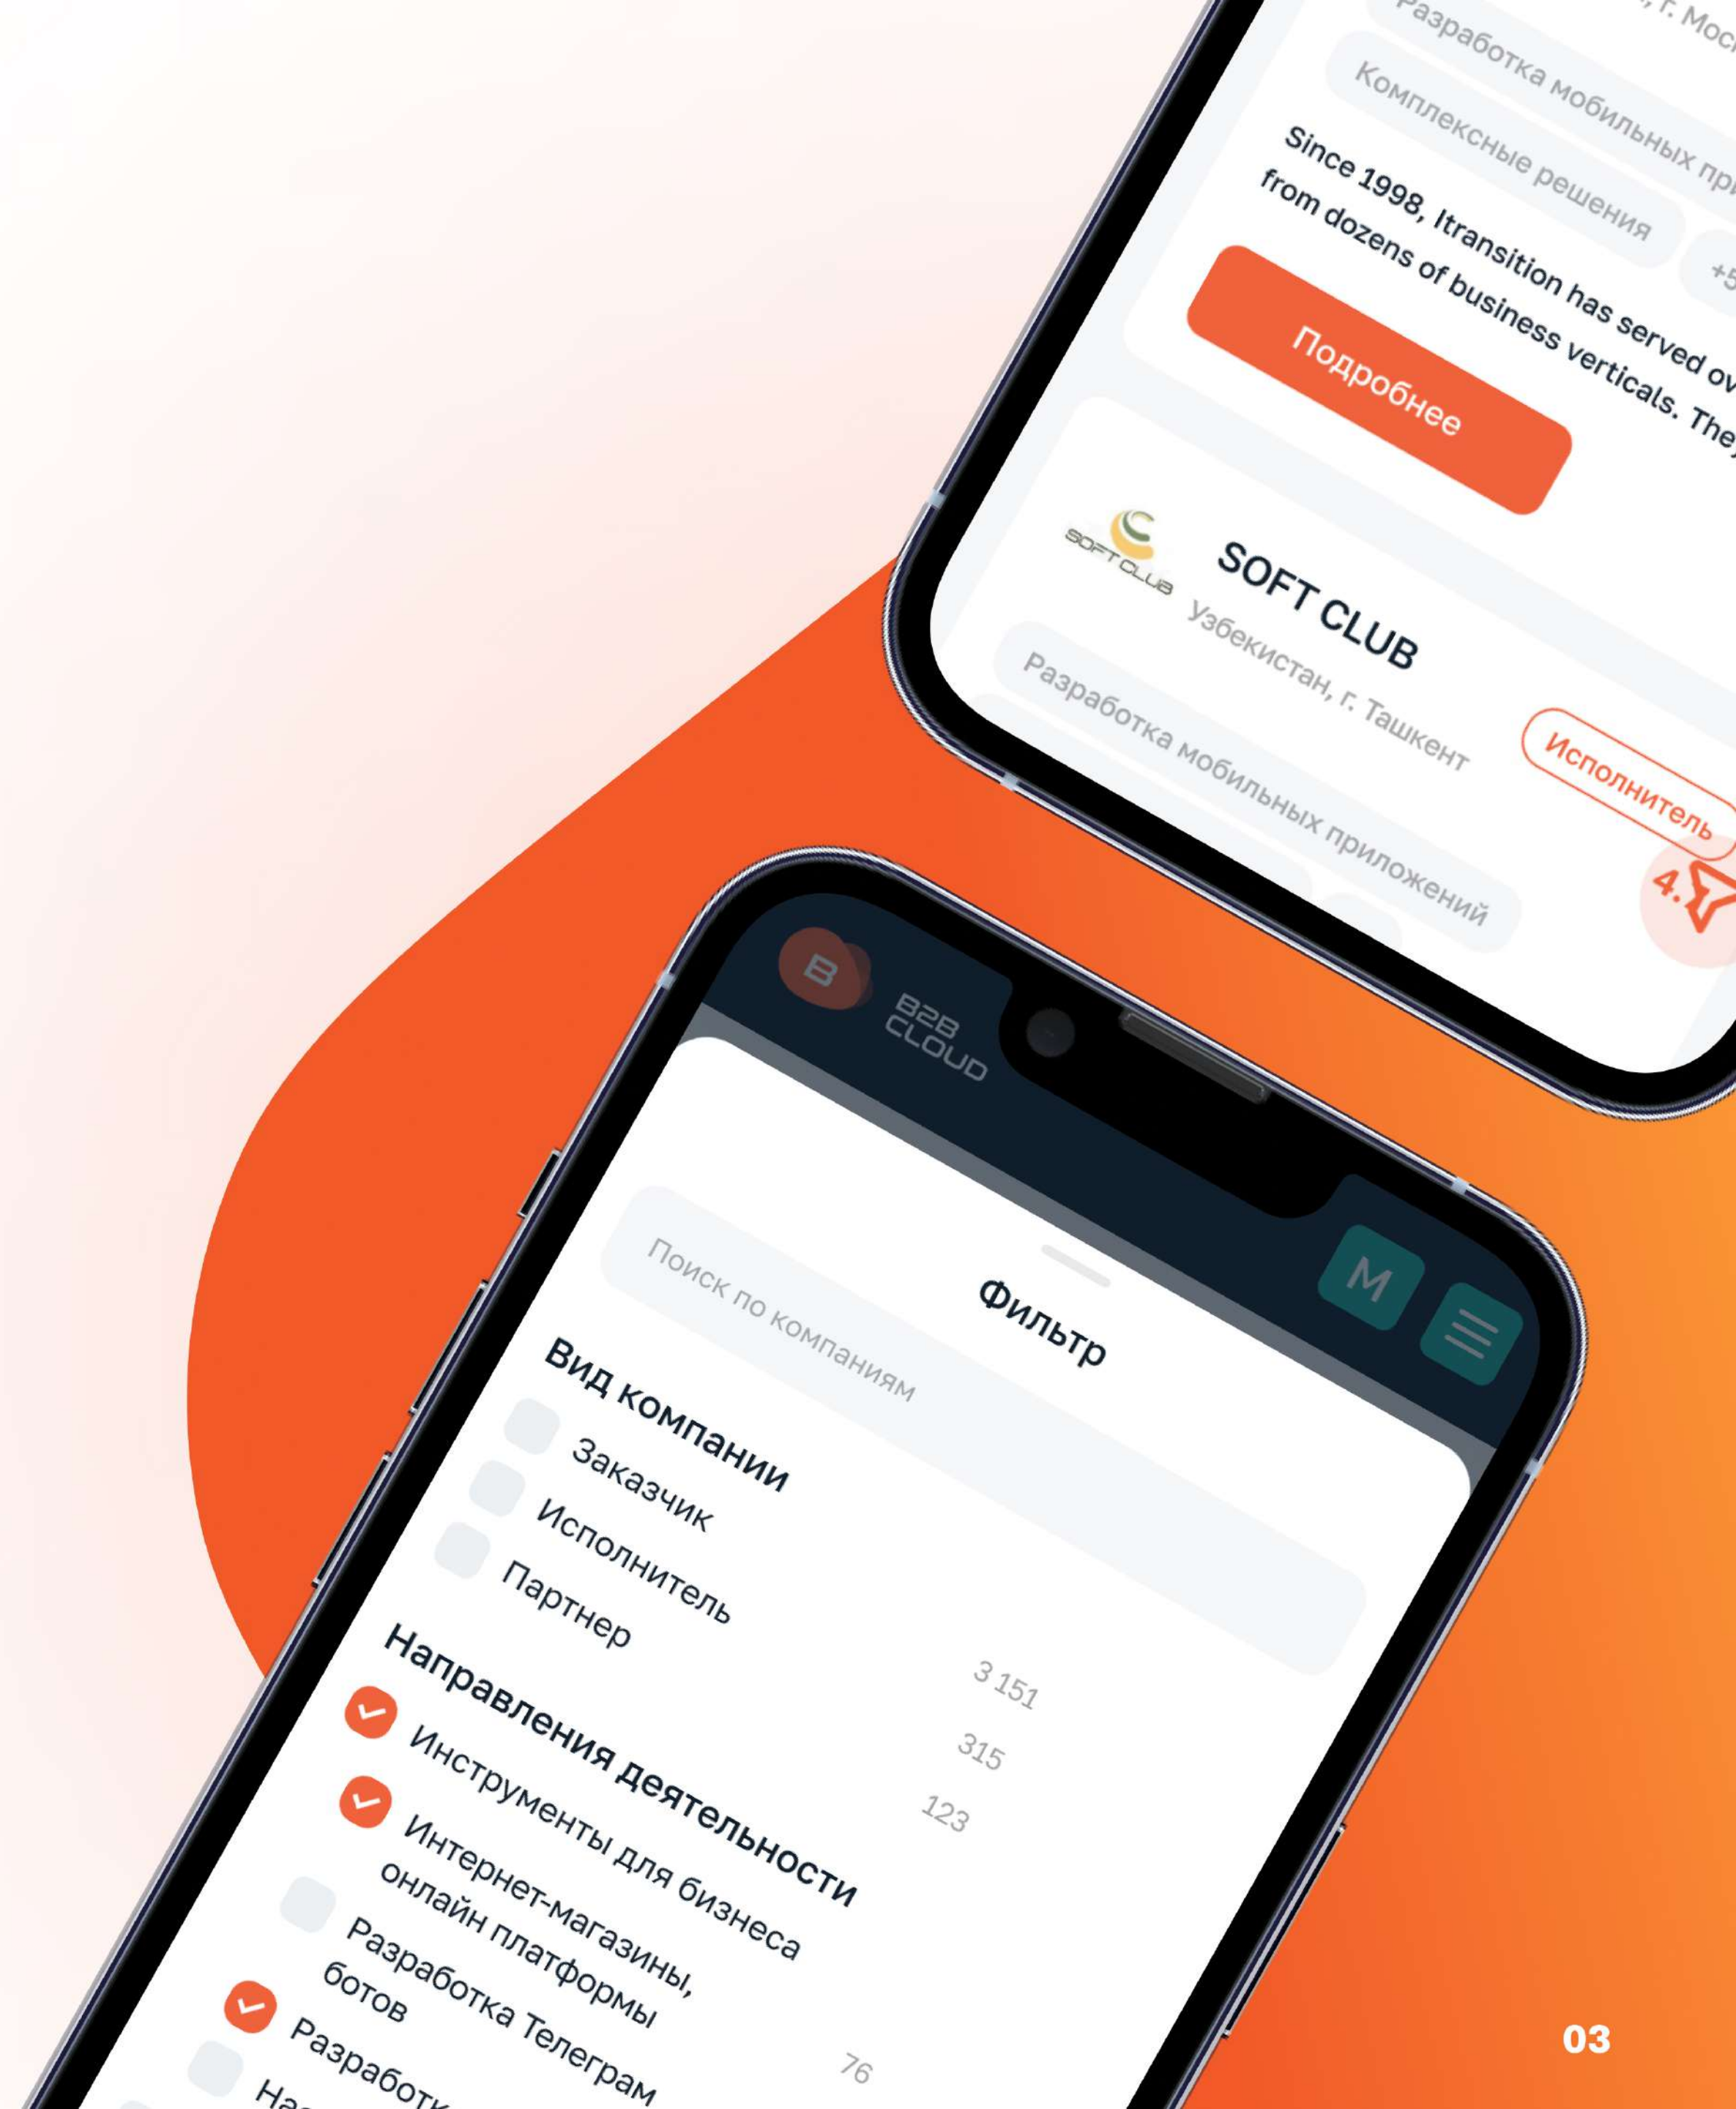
, г. Моск

Разработка мобильных пр

Комплексные решения

+5

Since 1998, Itransition has served ov from dozens of business verticals. They

Подробнее

SOFT CLUB

SOFT CLUB

Узбекистан, г. Ташкент

Исполнитель

Разработка мобильных приложений

4.

B

B2B CLOUD

M

Поиск по компаниям

Фильтр

Вид компании

Заказчик

Исполнитель

Партнер

Направления деятельности

Инструменты для бизнеса

3 151

Интернет-магазины, онлайн платформы

315

Разработка Телеграм ботов

123

Разработк

76

На

03